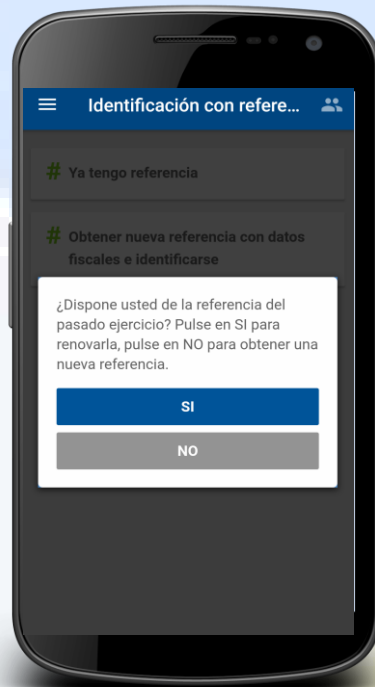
Identificación con refere...

# Ya tengo referencia

# Obtener nueva referencia con datos fiscales e identificarse

¿Dispone usted de la referencia del pasado ejercicio? Pulse en SI para renovarla, pulse en NO para obtener una nueva referencia.

SI

NO